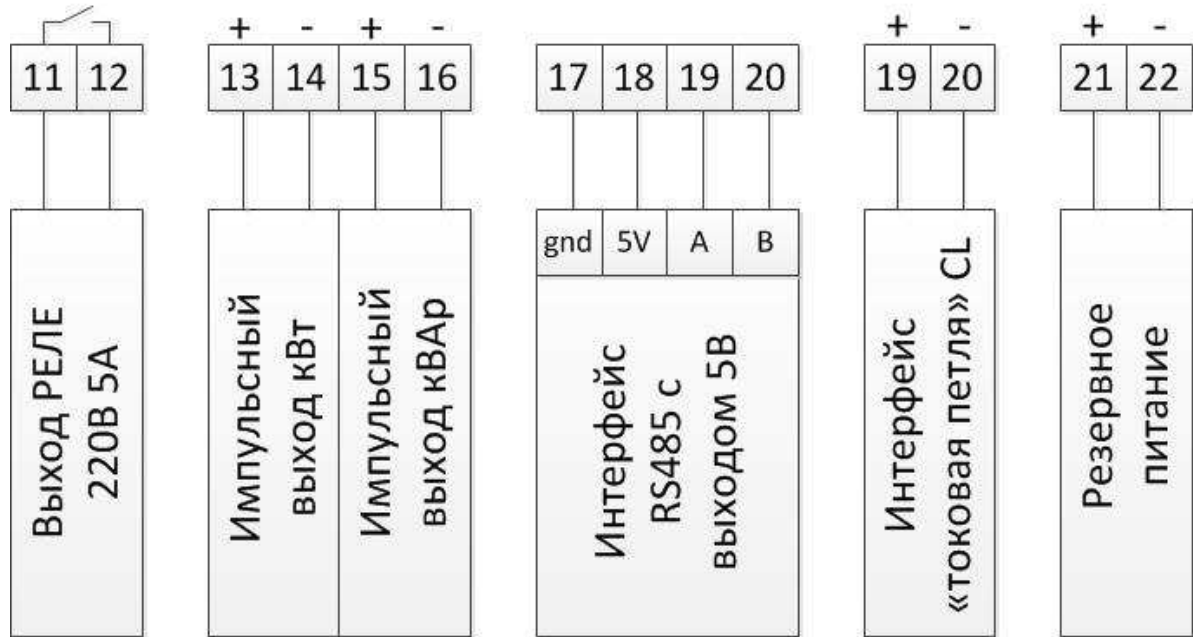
11 12

+ - + -

13 14 15 16

17 18 19 20

+ -

19 20

+ -

21 22

Выход РЕЛЕ 220В 5А

Импульсный выход кВт

Импульсный выход кВАр

gnd 5V A B

Интерфейс RS485 с выходом 5В

Интерфейс «токовая петля» CL

Резервное питание